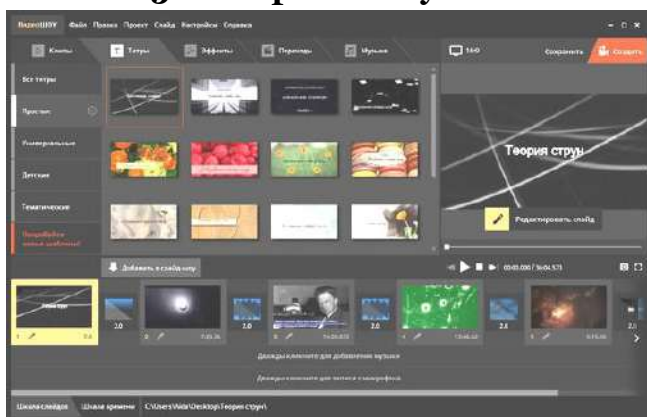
ВидеоШОУ Файл Правка Проект Слайд Настройки Справка

Клипы Титры Эффекты Переходы Музыка

16:9 Сохранить Создать

Все титры

Простые

Универсальные

Детские

Тематические

Попробуйте новые шаблоны!

Теория струн

Редактировать слайд

Добавить в слайд-шоу

00:00.000 / 56:04.573

2.0

2.0

2.0

2.0

2.0

2.0

Дважды кликните для добавления музыки

Дважды кликните для записи с микрофона

Шкала слайдов Шкала времени C:\Users\Vida\Desktop\Теория струн\